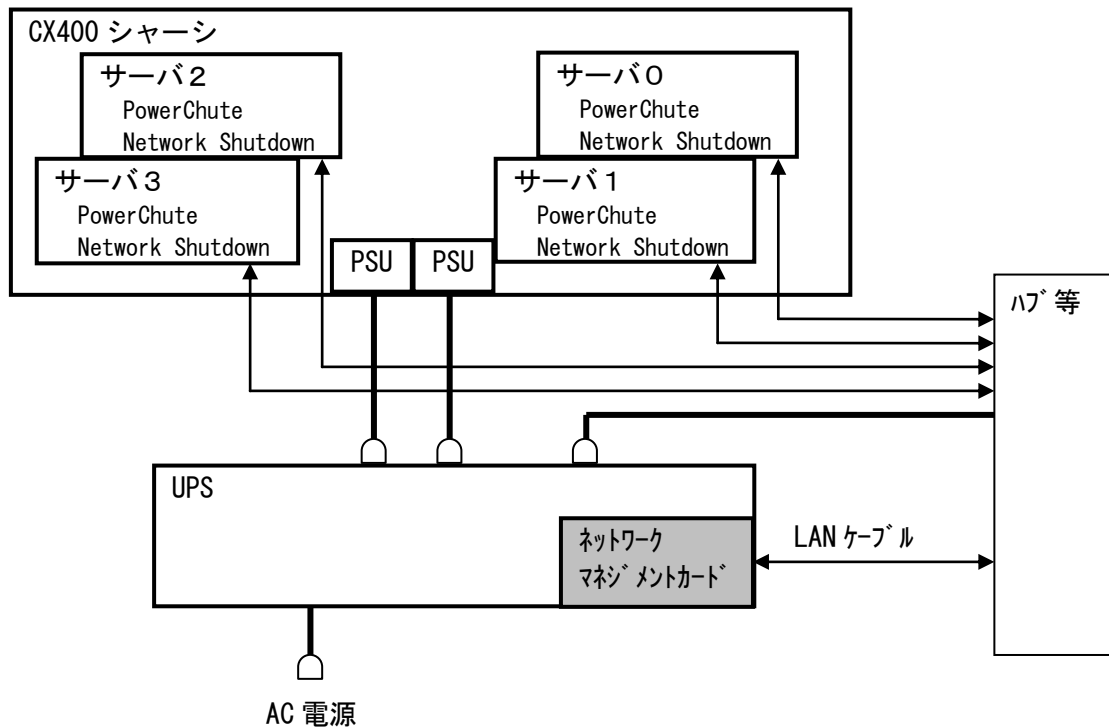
CX400 シャーシ

サーバ2
PowerChute
Network Shutdown

サーバ0
PowerChute
Network Shutdown

サーバ3
PowerChute
Network Shutdown

サーバ1
PowerChute
Network Shutdown

PSU

PSU

ハブ等

UPS

ネットワーク
マネジメントカード

LAN ケーブル

AC 電源